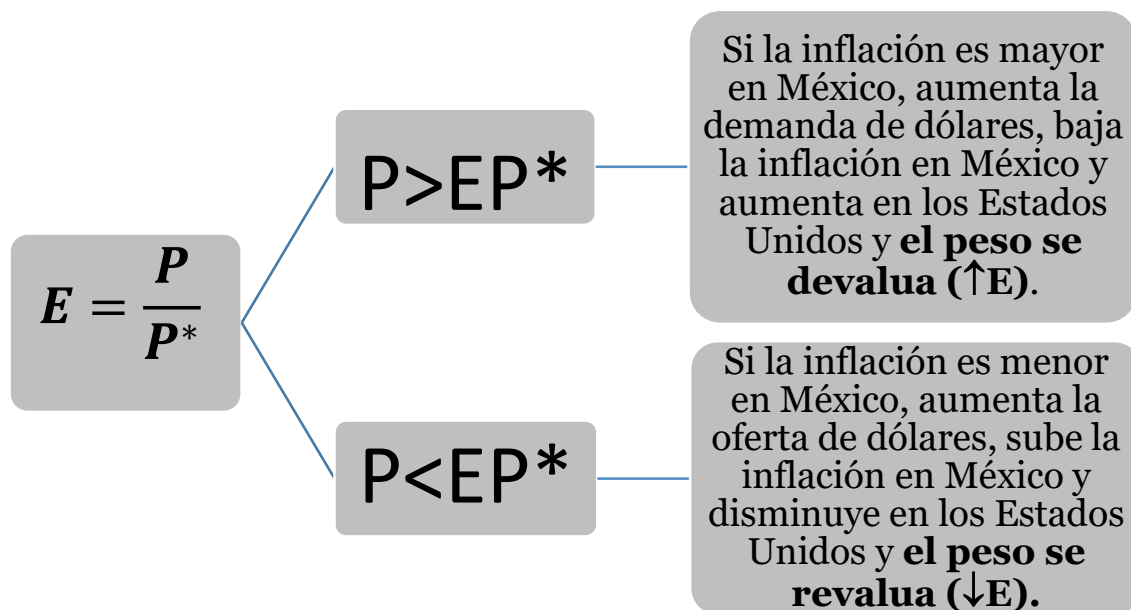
$E = \frac{P}{P^*}$

P>EP*

Si la inflación es mayor en México, aumenta la demanda de dólares, baja la inflación en México y aumenta en los Estados Unidos y **el peso se devalua (↑E)**.

P<EP*

Si la inflación es menor en México, aumenta la oferta de dólares, sube la inflación en México y disminuye en los Estados Unidos y **el peso se revalua (↓E).**